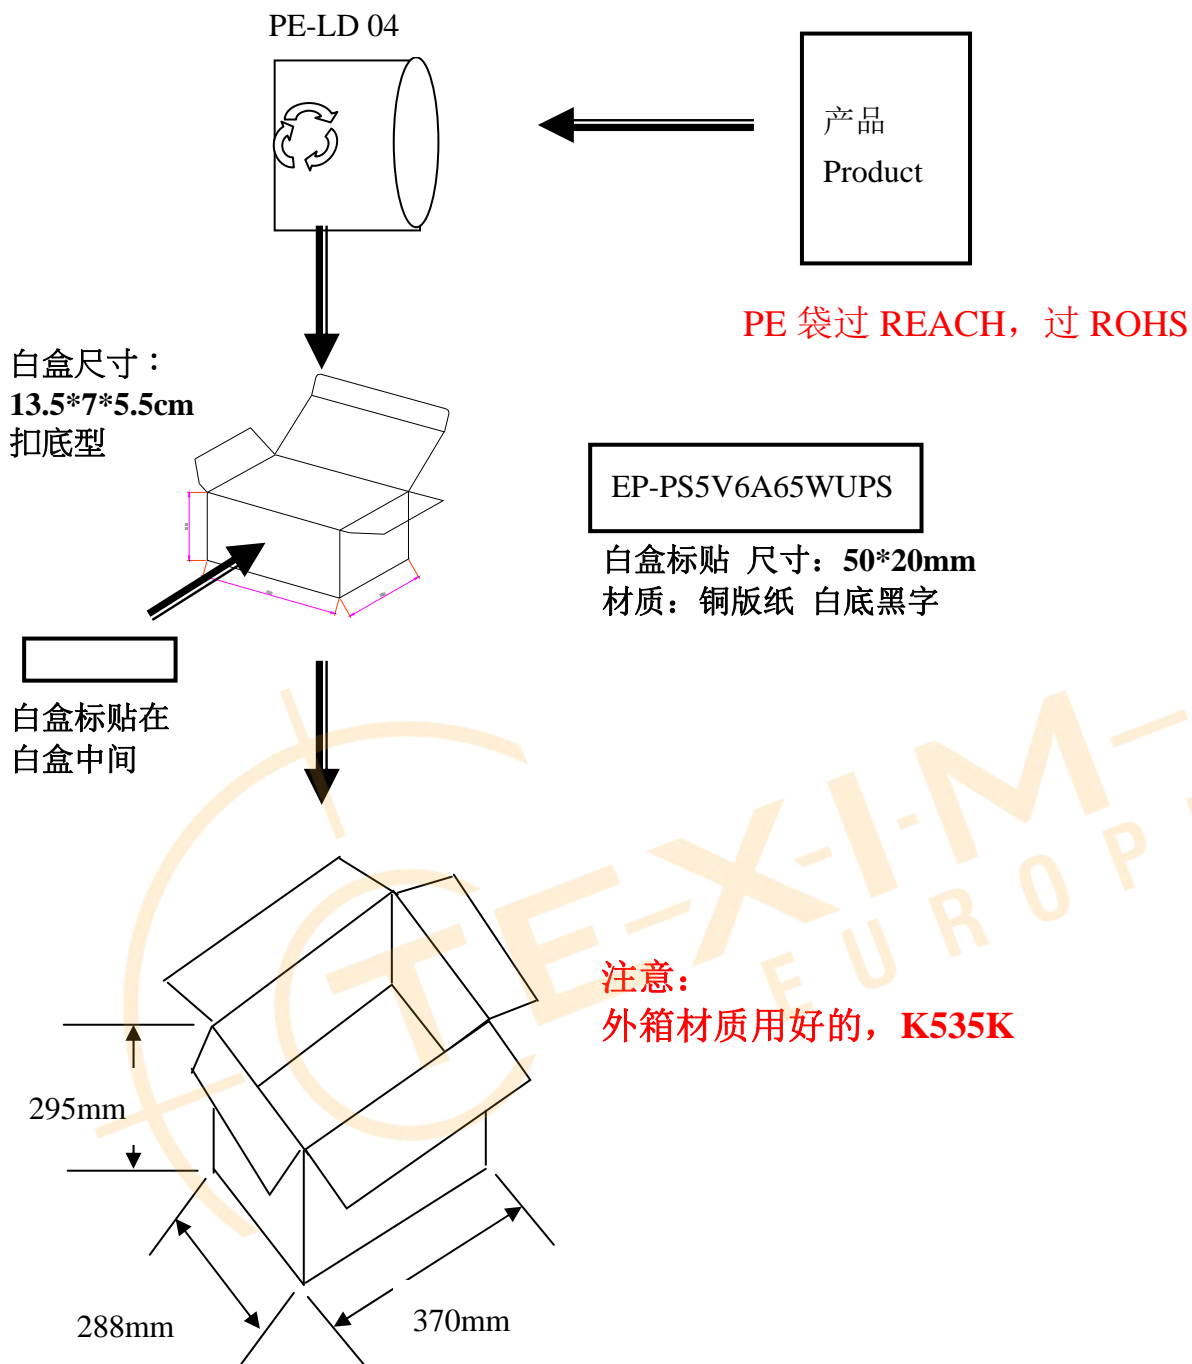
PE-LD 04

产品
Product

PE 袋过 REACH，过 ROHS

白盒尺寸：
13.5*7*5.5cm
扣底型

EP-PS5V6A65WUPS

白盒标贴 尺寸：50*20mm
材质：铜版纸 白底黑字

白盒标贴在
白盒中间

E-X-I-M
EUROPE

注意：
外箱材质用好的，K535K

295mm

288mm

370mm